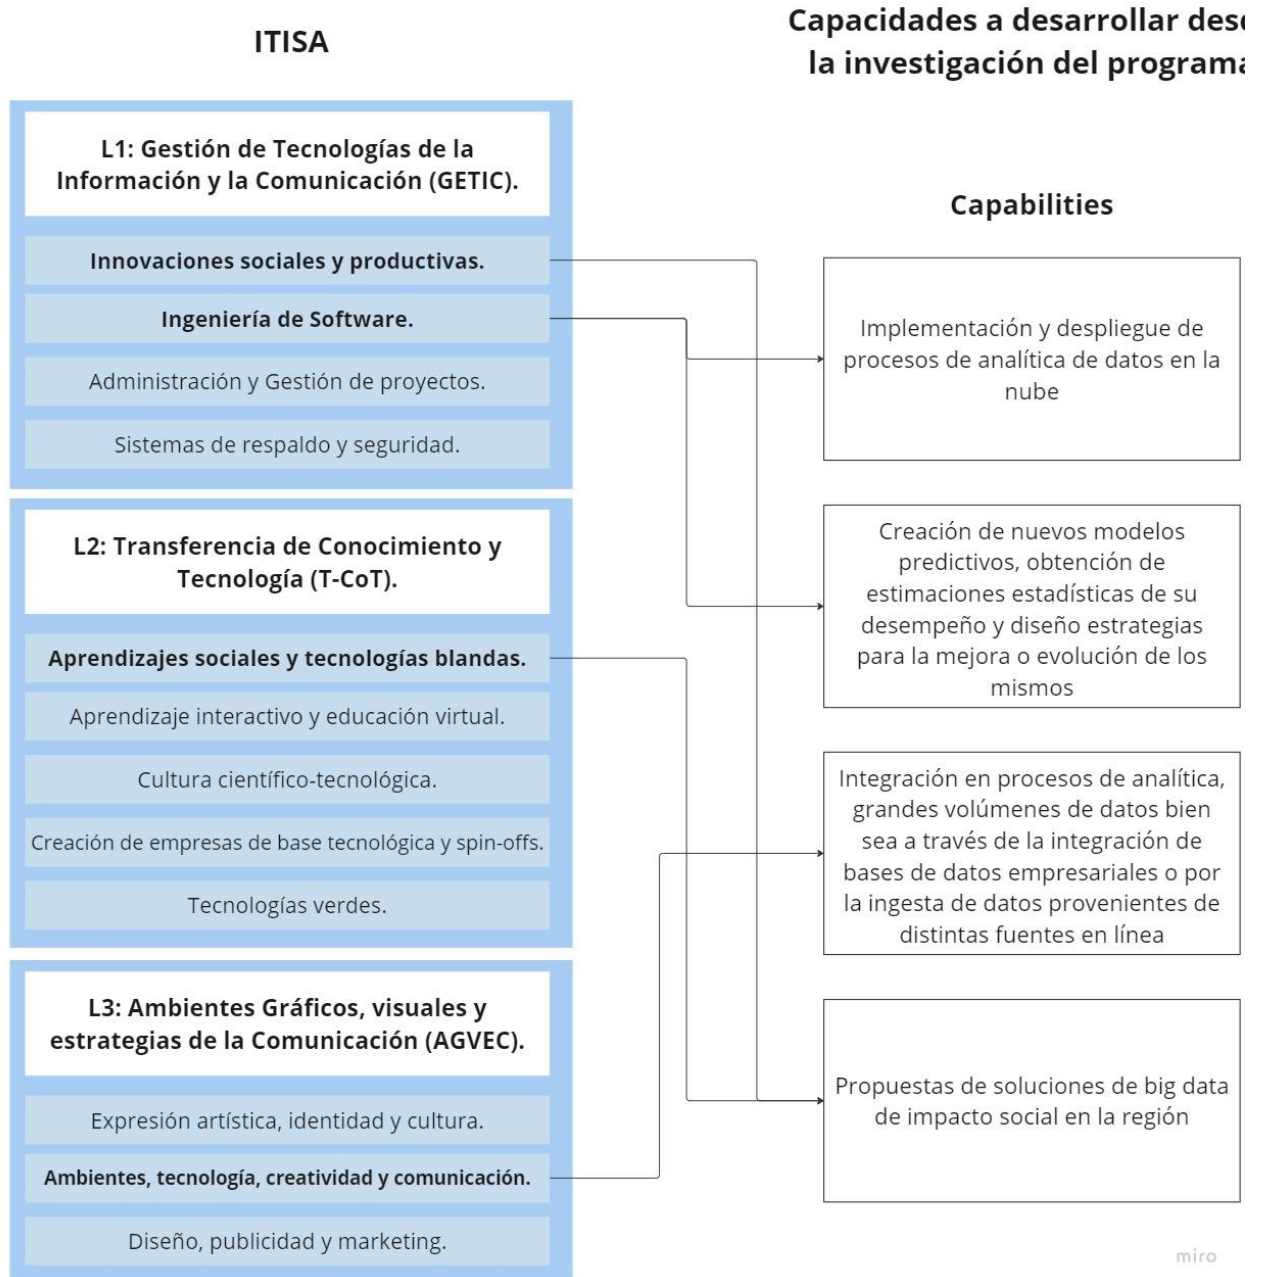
ITISA

Capacidades a desarrollar des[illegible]
la investigación del program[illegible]

L1: Gestión de Tecnologías de la Información y la Comunicación (GETIC).

Innovaciones sociales y productivas.

Ingeniería de Software.

Administración y Gestión de proyectos.

Sistemas de respaldo y seguridad.

L2: Transferencia de Conocimiento y Tecnología (T-CoT).

Aprendizajes sociales y tecnologías blandas.

Aprendizaje interactivo y educación virtual.

Cultura científico-tecnológica.

Creación de empresas de base tecnológica y spin-offs.

Tecnologías verdes.

L3: Ambientes Gráficos, visuales y estrategias de la Comunicación (AGVEC).

Expresión artística, identidad y cultura.

Ambientes, tecnología, creatividad y comunicación.

Diseño, publicidad y marketing.

Capabilities

Implementación y despliegue de procesos de analítica de datos en la nube

Creación de nuevos modelos predictivos, obtención de estimaciones estadísticas de su desempeño y diseño estrategias para la mejora o evolución de los mismos

Integración en procesos de analítica, grandes volúmenes de datos bien sea a través de la integración de bases de datos empresariales o por la ingesta de datos provenientes de distintas fuentes en línea

Propuestas de soluciones de big data de impacto social en la región

miro